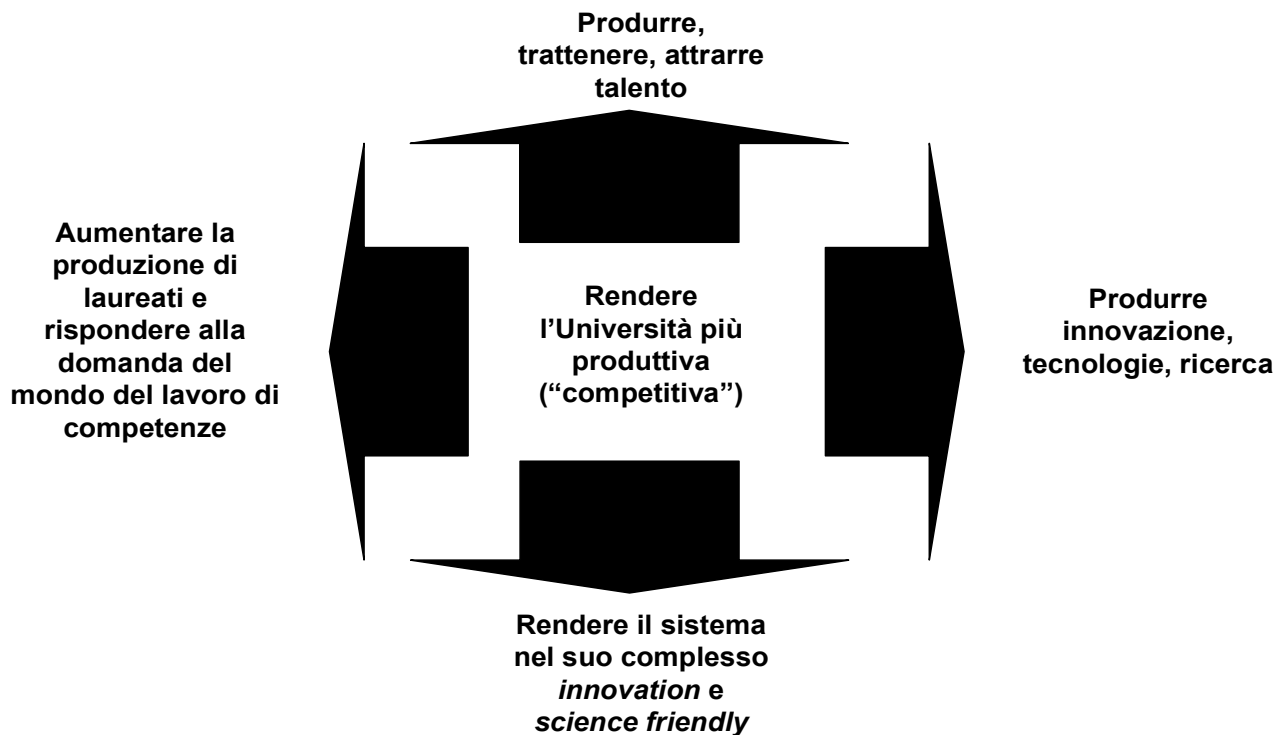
Produrre, trattenere, attrarre talento

Aumentare la produzione di laureati e rispondere alla domanda del mondo del lavoro di competenze

Rendere l’Università più produttiva (“competitiva”)

Produrre innovazione, tecnologie, ricerca

Rendere il sistema nel suo complesso *innovation* e *science friendly*